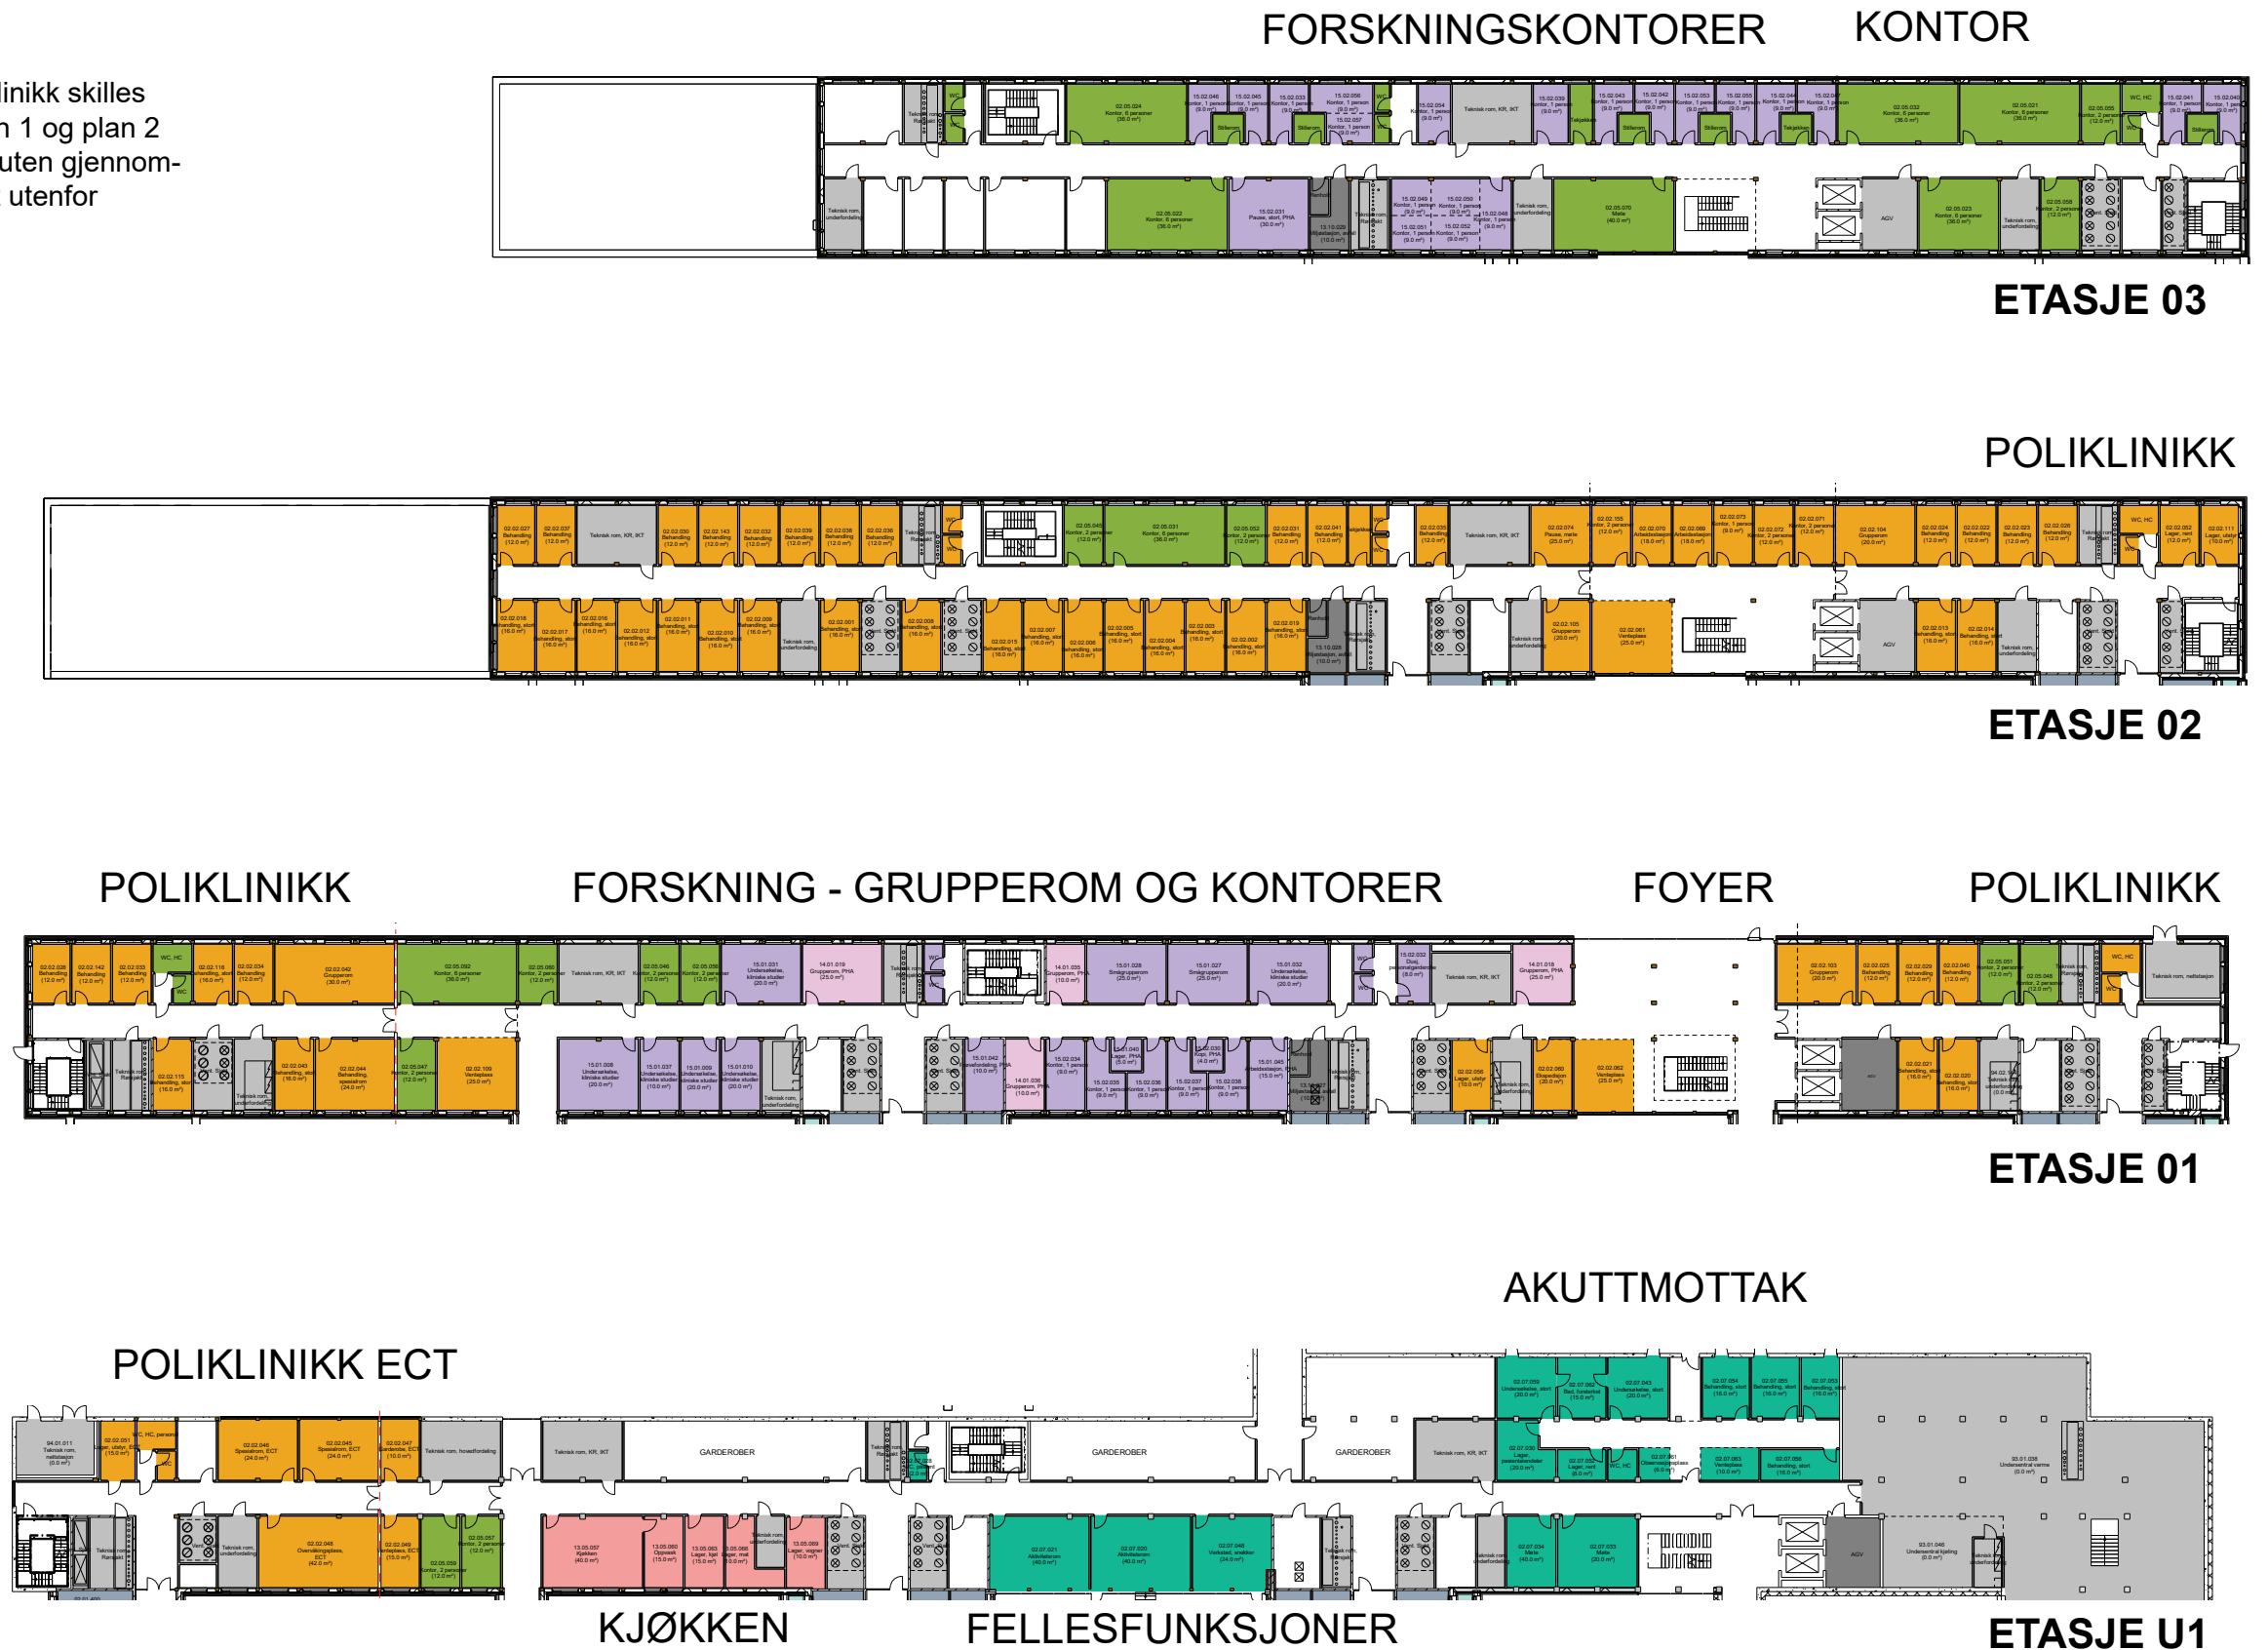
linikk skilles
n 1 og plan 2
uten gjennom-
utenfor

FORSKNINGSKONTORER

KONTOR

ETASJE 03

POLIKLINIKK

ETASJE 02

POLIKLINIKK

FORSKNING - GRUPPEROM OG KONTORER

FOYER

POLIKLINIKK

ETASJE 01

AKUTTMOTTAK

POLIKLINIKK ECT

GARDEROBER

GARDEROBER

GARDEROBER

KJØKKEN

FELLESFUNKSJONER

ETASJE U1